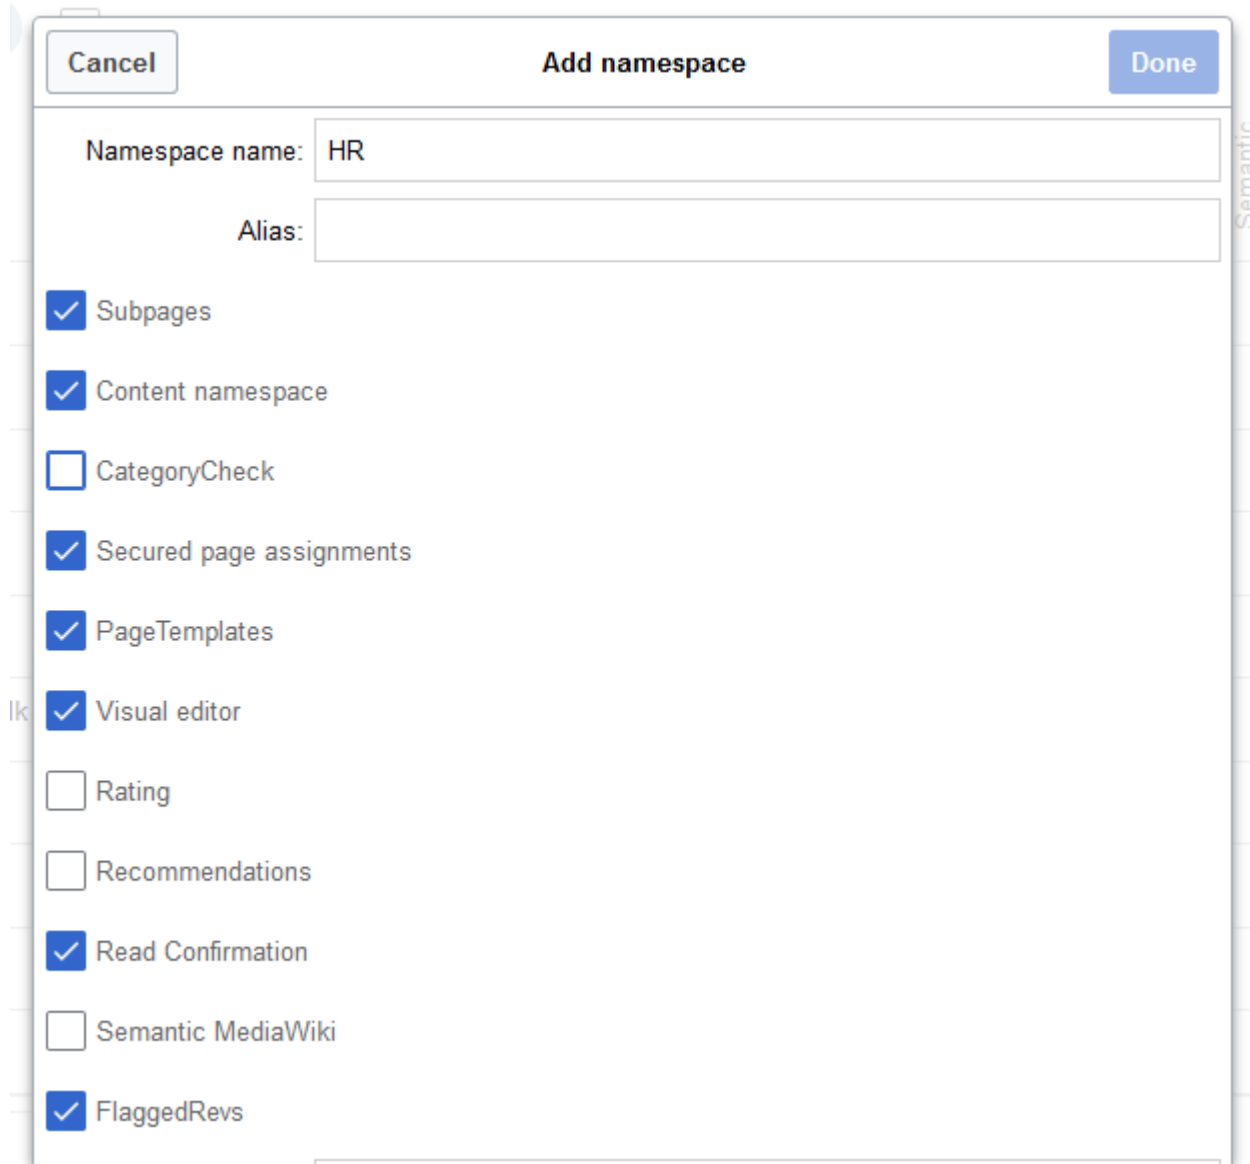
Cancel
Add namespace
Done

Namespace name: HR

Alias:

Subpages

Content namespace

CategoryCheck

Secured page assignments

PageTemplates

Visual editor

Rating

Recommendations

Read Confirmation

Semantic MediaWiki

FlaggedRevs